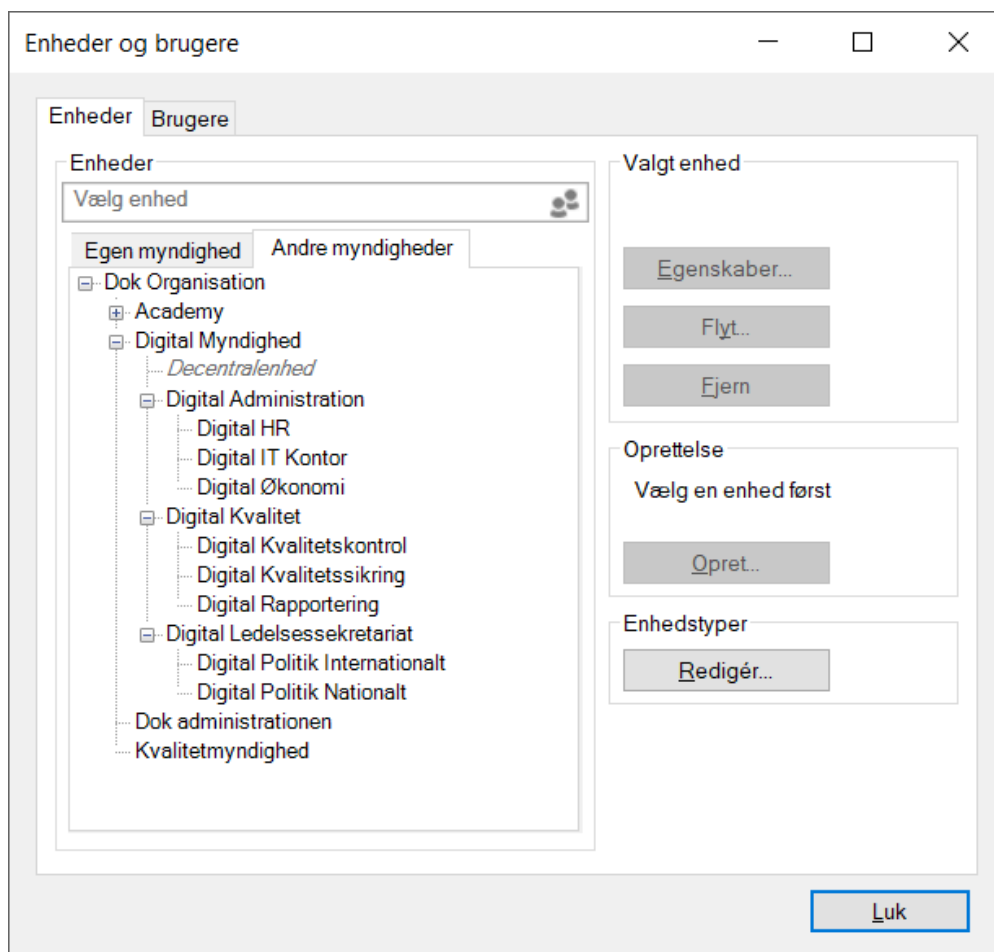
Enheder og brugere

Enheder Brugere

Enheder

Vælg enhed

Egen myndighed Andre myndigheder

Dok Organisation
Academy
Digital Myndighed
Decentralenhed
Digital Administration
Digital HR
Digital IT Kontor
Digital Økonomi
Digital Kvalitet
Digital Kvalitetskontrol
Digital Kvalitetssikring
Digital Rapportering
Digital Ledelsessekretariat
Digital Politik Internationalt
Digital Politik Nationalt
Dok administrationen
Kvalitetmyndighed

Valgt enhed

Egenskaber...

Flyt...

Fjern

Oprettelse

Vælg en enhed først

Opret...

Enhedstyper

Redigér...

Luk